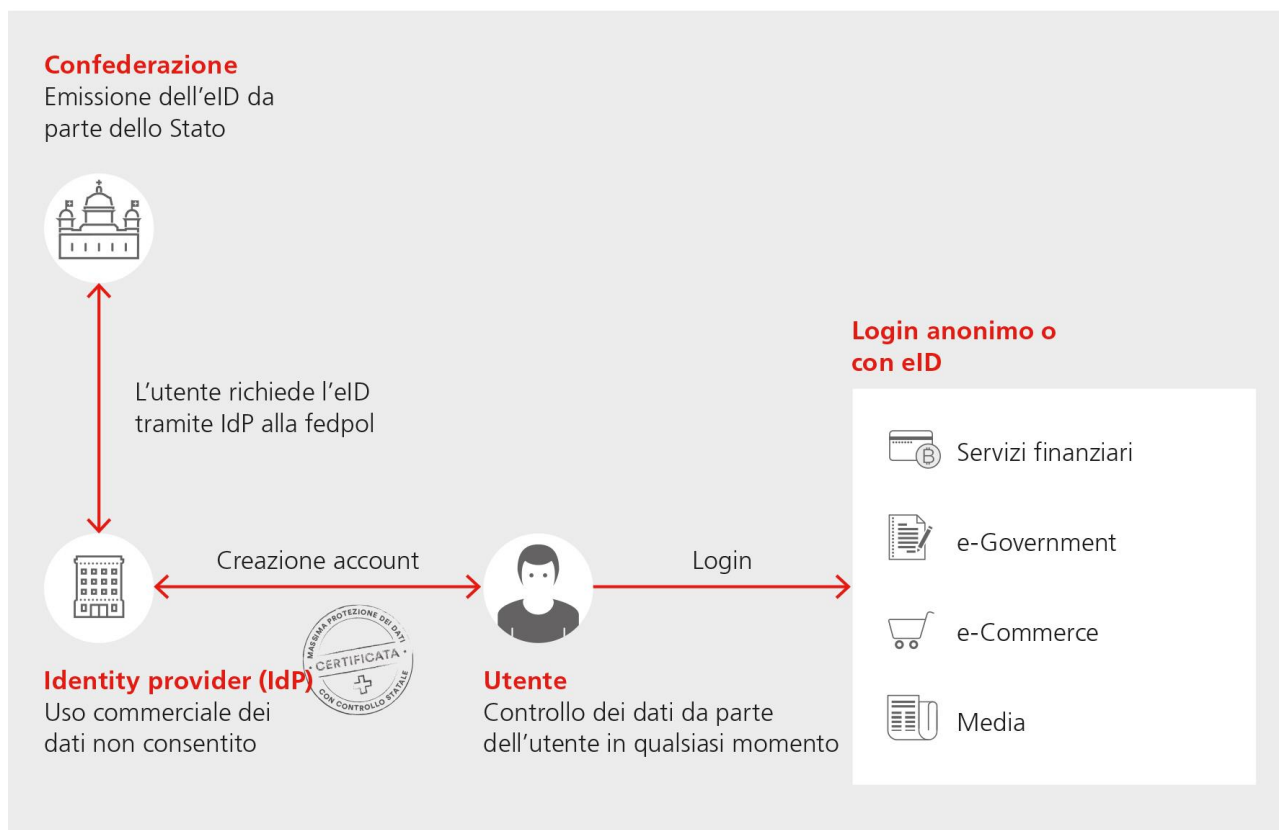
**Confederazione**
Emissione dell'eID da parte dello Stato

L'utente richiede l'eID tramite IdP alla fedpol

Creazione account

MASSIMA PROTEZIONE DEI DATI
CERTIFICATA
CON CONTROLLO STATALE

Login

**Login anonimo o con eID**

Servizi finanziari

e-Government

e-Commerce

Media

**Identity provider (IdP)**
Uso commerciale dei dati non consentito

**Utente**
Controllo dei dati da parte dell'utente in qualsiasi momento